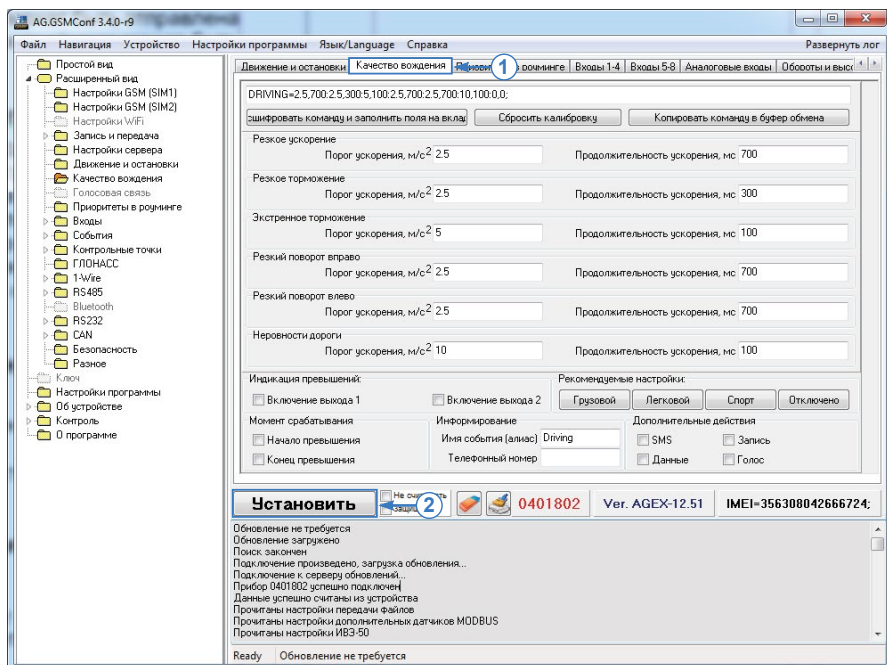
AG.GSMConf 3.4.0-r9

Файл Навигация Устройство Настройки программы Язык/Language Справка Развернуть лог

Простой вид
Расширенный вид
Настройки GSM (SIM1)
Настройки GSM (SIM2)
Настройки WiFi
Запись и передача
Настройки сервера
Движение и остановки
Качество вождения
Голосовая связь
Приоритеты в роуминге
Входы
События
Контрольные точки
ГЛОНАСС
1-Wire
RS485
Bluetooth
RS232
CAN
Безопасность
Разное
Ключ
Настройки программы
Об устройстве
Контроль
О программе

Движение и остановки | Качество вождения | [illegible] 1 в роуминге | Входы 1-4 | Входы 5-8 | Аналоговые входы | Обороты и выс

DRIVING=2.5,700:2.5,300:5,100:2.5,700:2.5,700:10,100:0,0;

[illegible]шифровать команду и заполнить поля на вклад | Сбросить калибровку | Копировать команду в буфер обмена

Резкое ускорение
Порог ускорения, м/с$^2$ 2.5 Продолжительность ускорения, мс 700

Резкое торможение
Порог ускорения, м/с$^2$ 2.5 Продолжительность ускорения, мс 300

Экстренное торможение
Порог ускорения, м/с$^2$ 5 Продолжительность ускорения, мс 100

Резкий поворот вправо
Порог ускорения, м/с$^2$ 2.5 Продолжительность ускорения, мс 700

Резкий поворот влево
Порог ускорения, м/с$^2$ 2.5 Продолжительность ускорения, мс 700

Неровности дороги
Порог ускорения, м/с$^2$ 10 Продолжительность ускорения, мс 100

Индикация превышений:
Включение выхода 1 Включение выхода 2

Рекомендуемые настройки:
Грузовой Легковой Спорт Отключено

Момент срабатывания
Начало превышения
Конец превышения

Информирование
Имя события (алиас) Driving
Телефонный номер

Дополнительные действия
SMS Запись
Данные Голос

Установить 2 Не оч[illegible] защ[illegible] 0401802 Ver. AGEX-12.51 IMEI=356308042666724;

Обновление не требуется
Обновление загружено
Поиск закончен
Подключение произведено, загрузка обновления...
Подключение к серверу обновлений...
Прибор 0401802 успешно подключен
Данные успешно считаны из устройства
Прочитаны настройки передачи файлов
Прочитаны настройки дополнительных датчиков MODBUS
Прочитаны настройки ИВЗ-50

Ready Обновление не требуется